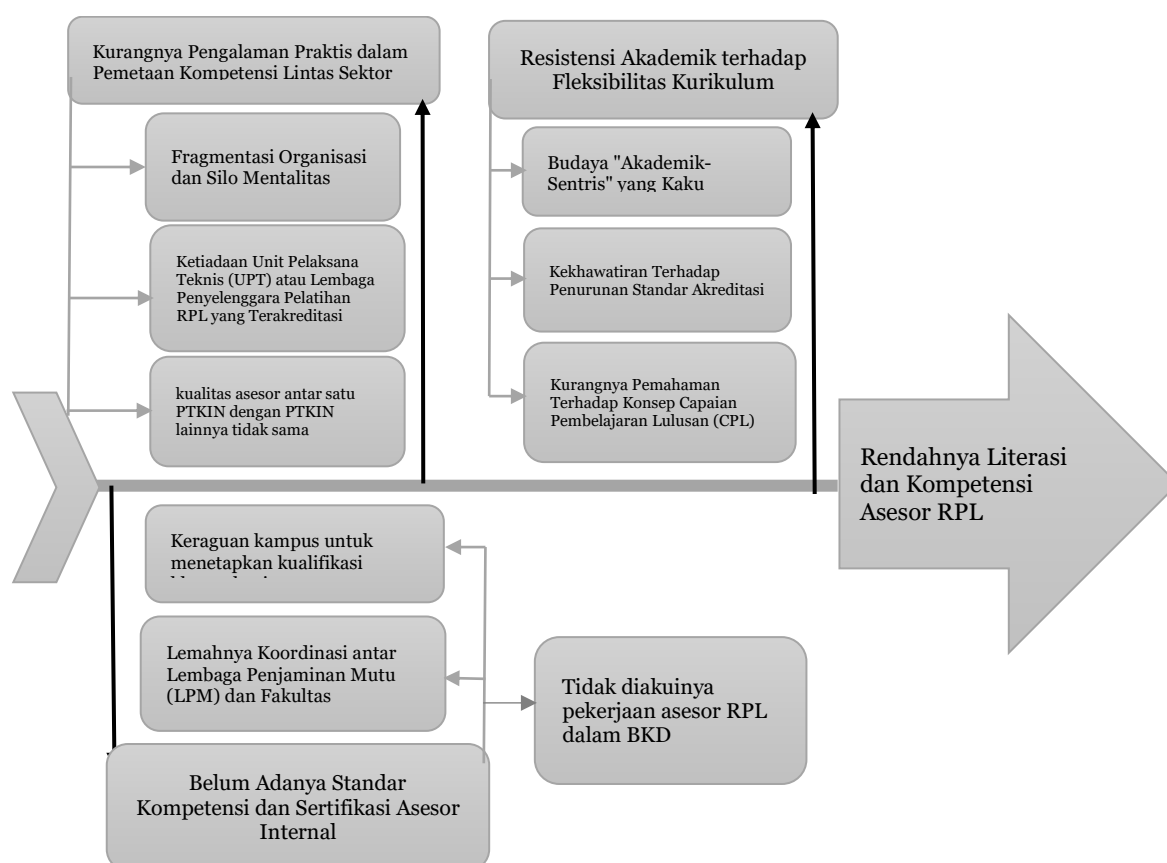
Kurangnya Pengalaman Praktis dalam Pemetaan Kompetensi Lintas Sektor

Fragmentasi Organisasi dan Silo Mentalitas

Ketiadaan Unit Pelaksana Teknis (UPT) atau Lembaga Penyelenggara Pelatihan RPL yang Terakreditasi

kualitas asesor antar satu PTKIN dengan PTKIN lainnya tidak sama

Resistensi Akademik terhadap Fleksibilitas Kurikulum

Budaya "Akademik-Sentris" yang Kaku

Kekhawatiran Terhadap Penurunan Standar Akreditasi

Kurangnya Pemahaman Terhadap Konsep Capaian Pembelajaran Lulusan (CPL)

Rendahnya Literasi dan Kompetensi Asesor RPL

Keraguan kampus untuk menetapkan kualifikasi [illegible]

Lemahnya Koordinasi antar Lembaga Penjaminan Mutu (LPM) dan Fakultas

Tidak diakuinya pekerjaan asesor RPL dalam BKD

Belum Adanya Standar Kompetensi dan Sertifikasi Asesor Internal